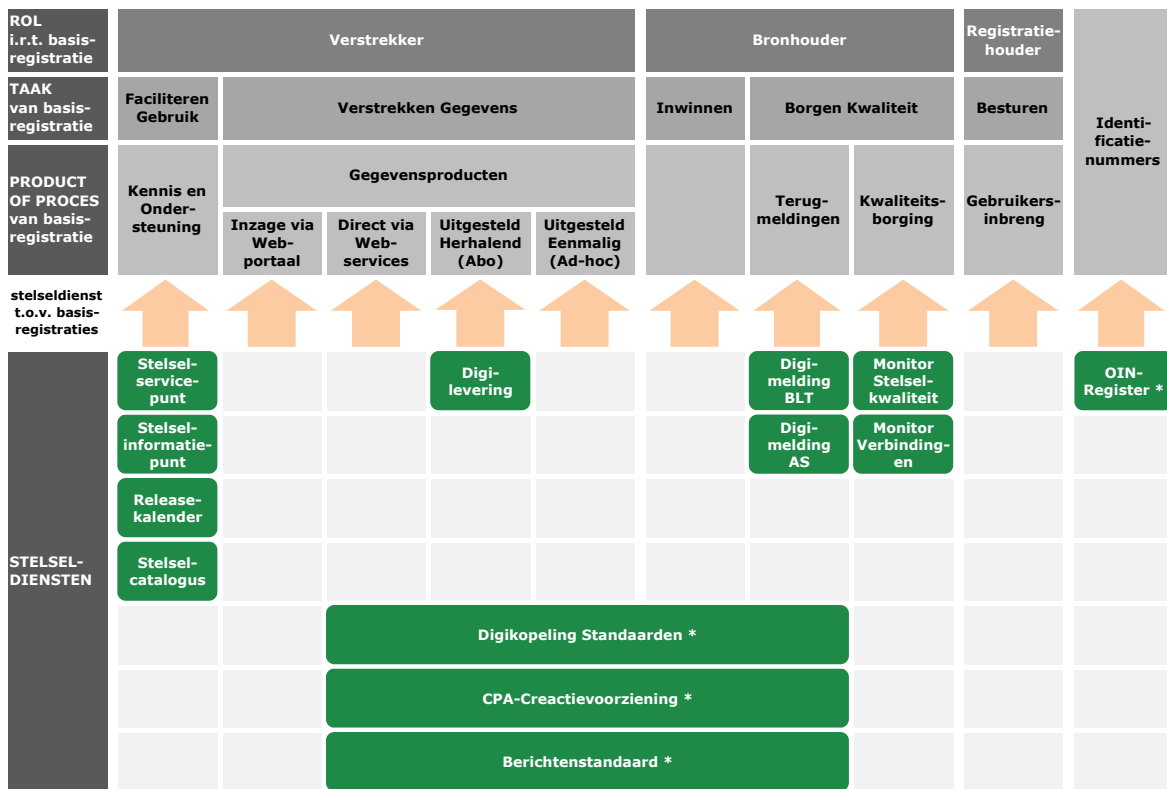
ROL i.r.t. basisregistratie

Verstrekker

Bronhouder

Registratiehouder

TAAK van basisregistratie

Faciliteren Gebruik

Verstrekken Gegevens

Inwinnen

Borgen Kwaliteit

Besturen

Identificatienummers

PRODUCT OF PROCES van basisregistratie

Kennis en Ondersteuning

Gegevensproducten

Inzage via Webportaal

Direct via Webservices

Uitgesteld Herhalend (Abo)

Uitgesteld Eenmalig (Ad-hoc)

Terugmeldingen

Kwaliteitsborging

Gebruikersinbreng

stelseldienst t.o.v. basisregistraties

STELSELDIENSTEN

Stelselservicepunt

Digilevering

Digimelding BLT

Monitor Stelselkwaliteit

OIN-Register *

Stelselinformatiepunt

Digimelding AS

Monitor Verbindingen

Releasekalender

Stelselcatalogus

Digikopeling Standaarden *

CPA-Creactievoorziening *

Berichtenstandaard *